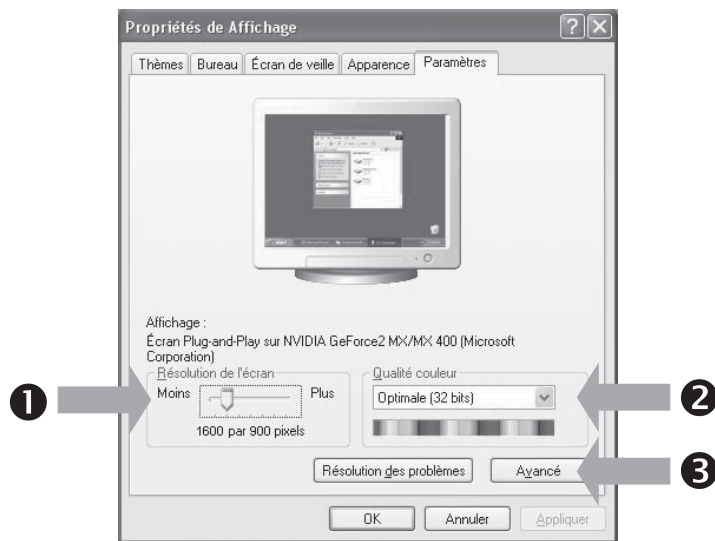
Propriétés de Affichage

Thèmes | Bureau | Écran de veille | Apparence | Paramètres

Affichage :
Écran Plug-and-Play sur NVIDIA GeForce2 MX/MX 400 (Microsoft Corporation)

Résolution de l'écran
Moins Plus
1600 par 900 pixels

Qualité couleur
Optimale (32 bits)

Résolution des problèmes
Avancé

OK Annuler Appliquer

❶
❷
❸